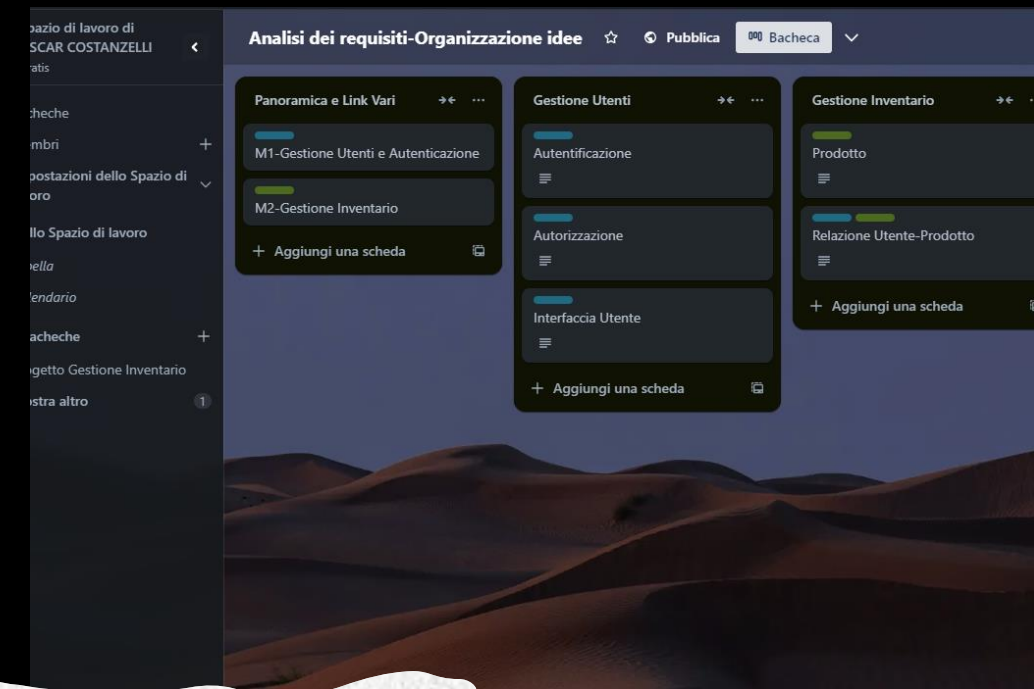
pazio di lavoro di
SCAR COSTANZELLI
ratis

cheche
mbri +
postazioni dello Spazio di oro
llo Spazio di lavoro
bella
lendario
acheche +
getto Gestione Inventario
stra altro 1

Analisi dei requisiti-Organizzazione idee ☆ Pubblica Bacheca

Panoramica e Link Vari
M1-Gestione Utenti e Autenticazione
M2-Gestione Inventario
+ Aggiungi una scheda

Gestione Utenti
Autentificazione
Autorizzazione
Interfaccia Utente
+ Aggiungi una scheda

Gestione Inventario
Prodotto
Relazione Utente-Prodotto
+ Aggiungi una scheda